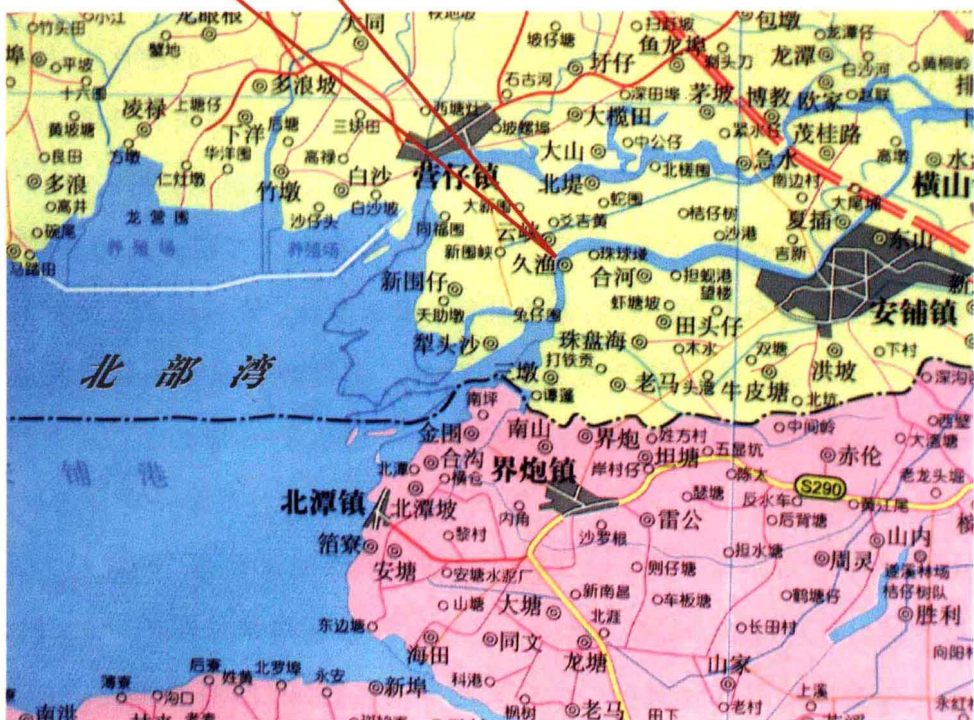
竹头田
小江
龙眼根
大同
坡仔塘
扫把坡
包墩
龙潭仔
埠
平坡
蟹地
鱼龙塘
龙潭
白沙
黄桐岭
十六面
多浪坡
石古河
圩仔
狗头刀
排
黄坡塘
凌禄
上塘仔
西塘村
深田埠
茅坡
博教
欧家
赵屋
良田
方墩
下洋
后塘
三块田
坡练坊
大榄田
茂桂路
华洋围
营仔镇
中公仔
紧水口
多浪
仁灶墩
高禄
大山
北楼围
急水
高塘
水
高井
竹墩
白沙
北堤
南边村
横山
龙营围
沙仔头
白沙坡
大新围
蛇围
桔仔树
大尾埔
硫底
养殖场
养殖场
向福围
云来
交吉黄
夏插
东山
马路田
新围峡
久渔
珠球堆
沙港
吉新
新围仔
合河
担鳌港
新
望楼
天肋墩
兔仔围
虾塘坡
安铺镇
北部湾
犁头沙
珠盘海
田头仔
下村
打铁贡
木水
双塘
三墩
老马
头港
牛皮塘
洪坡
深沟
南坪
谭蓬
北坊
金围
南山
界炮
姓方村
中间岭
西壁
铁港
台沟
担塘
五显坑
赤伦
大墨塘
北潭
横仓
岸村仔
陈太
老龙头塘
界炮镇
S290
北潭镇
北潭坡
反水车
黄江尾
内角
瑟塘
雷公
后背塘
箔寮
黎村
沙罗根
担水塘
山内
安塘
安塘水泥厂
则仔塘
周灵
遂溪林场
桔仔树队
山塘
大塘
新南昌
车板塘
鹤塘仔
胜利
东边塘
北涯
长田村
同文
向阳
海田
龙塘
山家
后寮
北罗埠
薄寮
姓黄
永安
新埠
科港
上溪
南洪
沟口
老村
永红
枫树
老马
田下